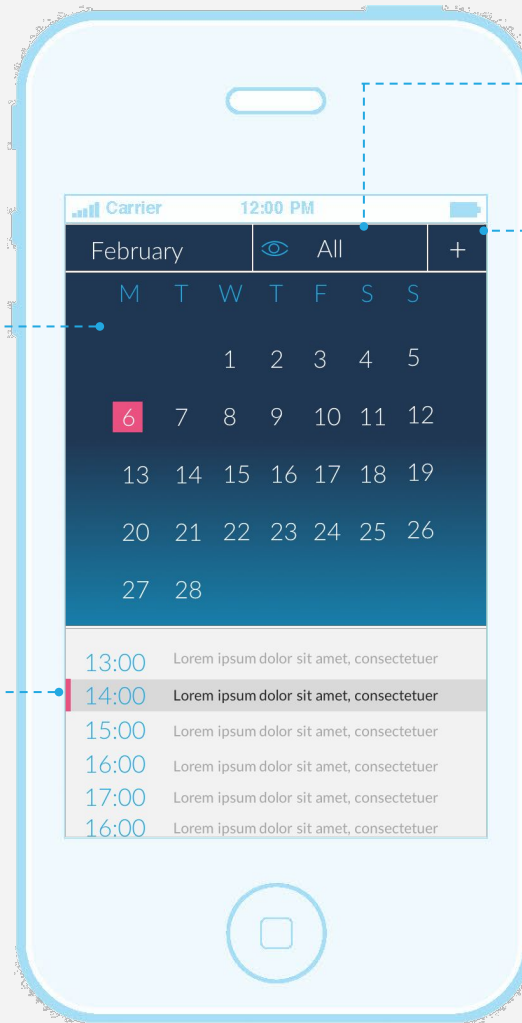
Carrier 12:00 PM

February All +

| M | T | W | T | F | S | S |
|---|---|---|---|---|---|---|
| | | 1 | 2 | 3 | 4 | 5 |
| 6 | 7 | 8 | 9 | 10 | 11 | 12 |
| 13 | 14 | 15 | 16 | 17 | 18 | 19 |
| 20 | 21 | 22 | 23 | 24 | 25 | 26 |
| 27 | 28 | | | | | |

13:00 Lorem ipsum dolor sit amet, consectetuer
14:00 Lorem ipsum dolor sit amet, consectetuer
15:00 Lorem ipsum dolor sit amet, consectetuer
16:00 Lorem ipsum dolor sit amet, consectetuer
17:00 Lorem ipsum dolor sit amet, consectetuer
16:00 Lorem ipsum dolor sit amet, consectetuer